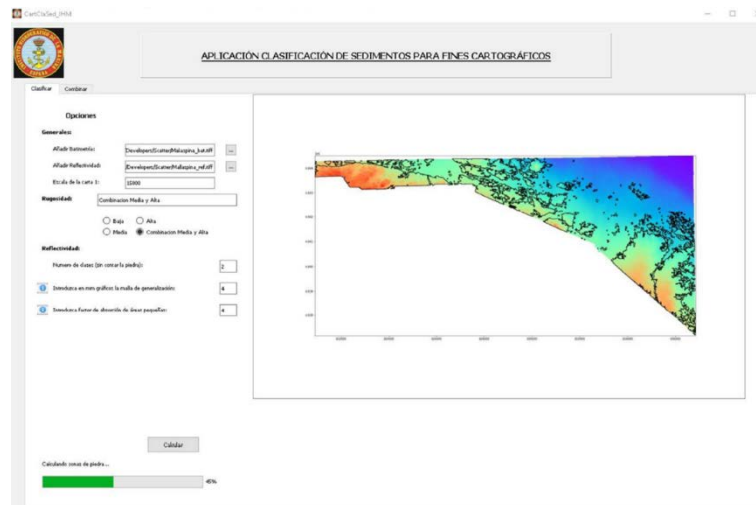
CartClaSed_IHM

APLICACIÓN CLASIFICACIÓN DE SEDIMENTOS PARA FINES CARTOGRÁFICOS

Clasificar Combinar

Opciones

Generales:

Añadir Batimetría: Developers\Scatter\Malaspina_bat.tiff ...

Añadir Reflectividad: Developers\Scatter\Malaspina_ref.tiff ...

Escala de la carta 1: 15000

Rugosidad: Combinacion Media y Alta

Baja Alta

Media Combinacion Media y Alta

Reflectividad:

Numero de clases (sin contar la piedra): 2

Introduzca en mm gráficos la malla de generalización: 4

Introduzca Factor de absorción de áreas pequeñas: 4

Calcular

Calculando zonas de piedra...

45%